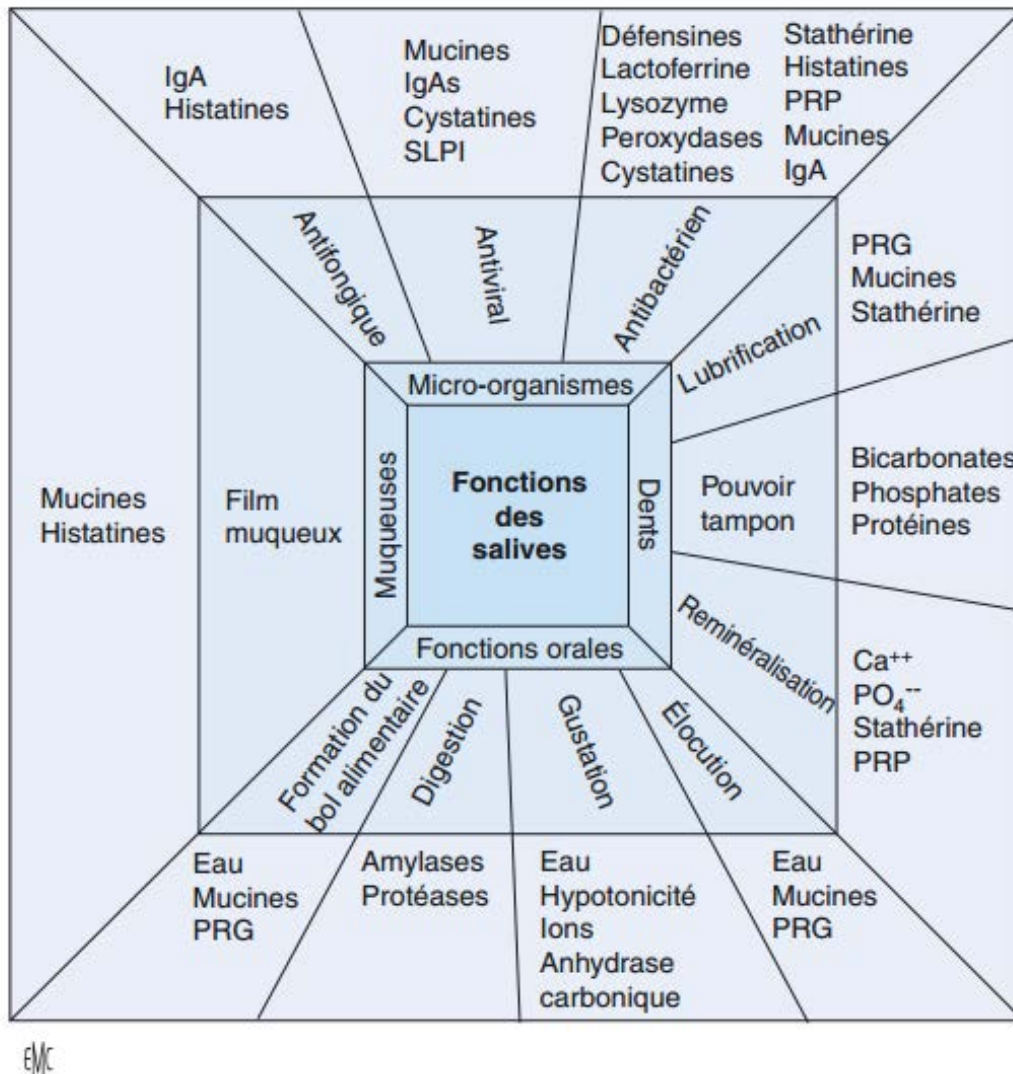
IgA
Histatines

Mucines
IgAs
Cystatines
SLPI

Défensines
Lactoferrine
Lysozyme
Peroxydases
Cystatines

Stathérine
Histatines
PRP
Mucines
IgA

Antifongique

Antiviral

Antibactérien

PRG
Mucines
Stathérine

Lubrification

Micro-organismes

Mucines
Histatines

Film muqueux

Muqueuses

Fonctions des salives

Dents

Pouvoir tampon

Bicarbonates
Phosphates
Protéines

Reminéralisation

$Ca^{++}$
$PO_4^{--}$
Stathérine
PRP

Fonctions orales

Formation du bol alimentaire

Digestion

Gustation

Élocution

Eau
Mucines
PRG

Amylases
Protéases

Eau
Hypotonicité
Ions
Anhydrase carbonique

Eau
Mucines
PRG

EMC